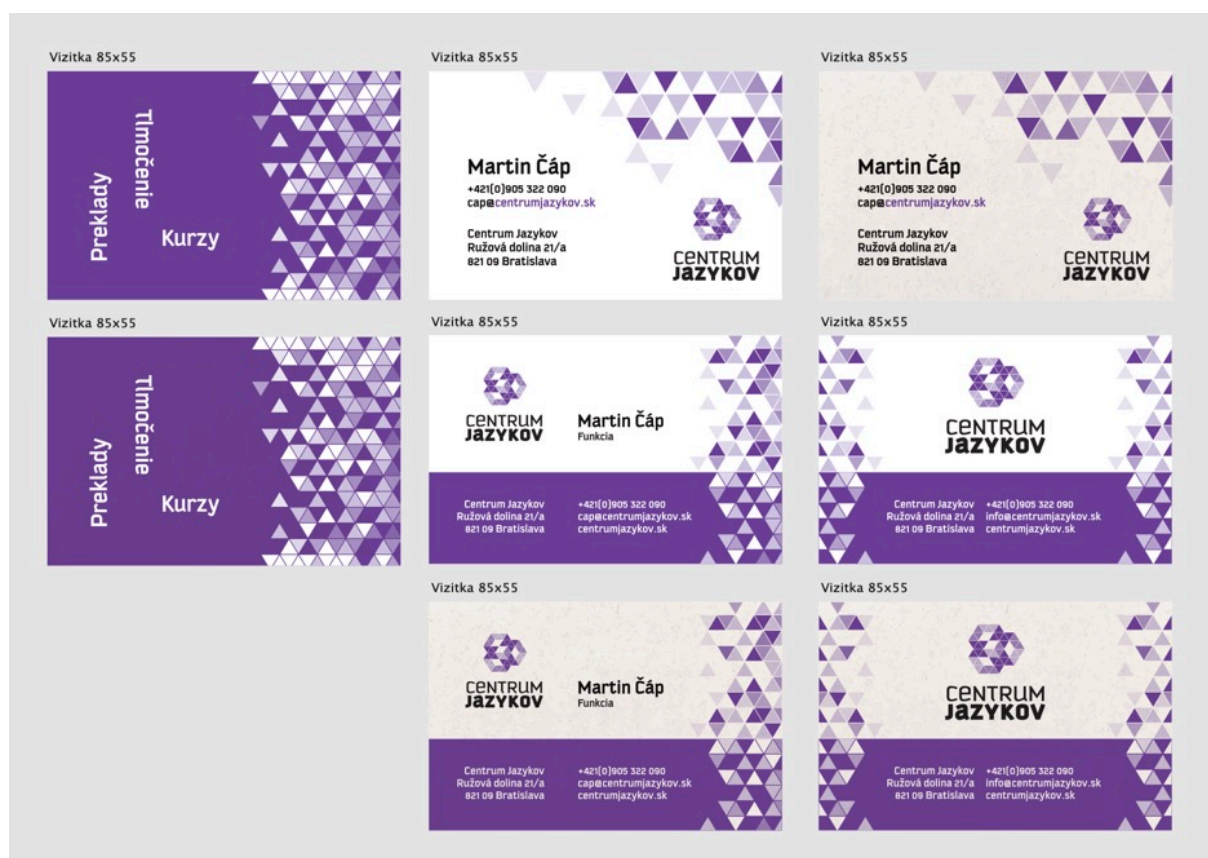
Vizitka 85x55

Preklady
Tlmočenie
Kurzy

Vizitka 85x55

Martin Čáp
+421(0)905 322 090
cap@centrumjazykov.sk

Centrum Jazykov
Ružová dolina 21/a
821 09 Bratislava

CENTRUM
JAZYKOV

Vizitka 85x55

Martin Čáp
+421(0)905 322 090
cap@centrumjazykov.sk

Centrum Jazykov
Ružová dolina 21/a
821 09 Bratislava

CENTRUM
JAZYKOV

Vizitka 85x55

Preklady
Tlmočenie
Kurzy

Vizitka 85x55

CENTRUM
JAZYKOV

Martin Čáp
Funkcia

Centrum Jazykov
Ružová dolina 21/a
821 09 Bratislava

+421(0)905 322 090
cap@centrumjazykov.sk
centrumjazykov.sk

Vizitka 85x55

CENTRUM
JAZYKOV

Centrum Jazykov
Ružová dolina 21/a
821 09 Bratislava

+421(0)905 322 090
info@centrumjazykov.sk
centrumjazykov.sk

Vizitka 85x55

CENTRUM
JAZYKOV

Martin Čáp
Funkcia

Centrum Jazykov
Ružová dolina 21/a
821 09 Bratislava

+421(0)905 322 090
cap@centrumjazykov.sk
centrumjazykov.sk

Vizitka 85x55

CENTRUM
JAZYKOV

Centrum Jazykov
Ružová dolina 21/a
821 09 Bratislava

+421(0)905 322 090
info@centrumjazykov.sk
centrumjazykov.sk